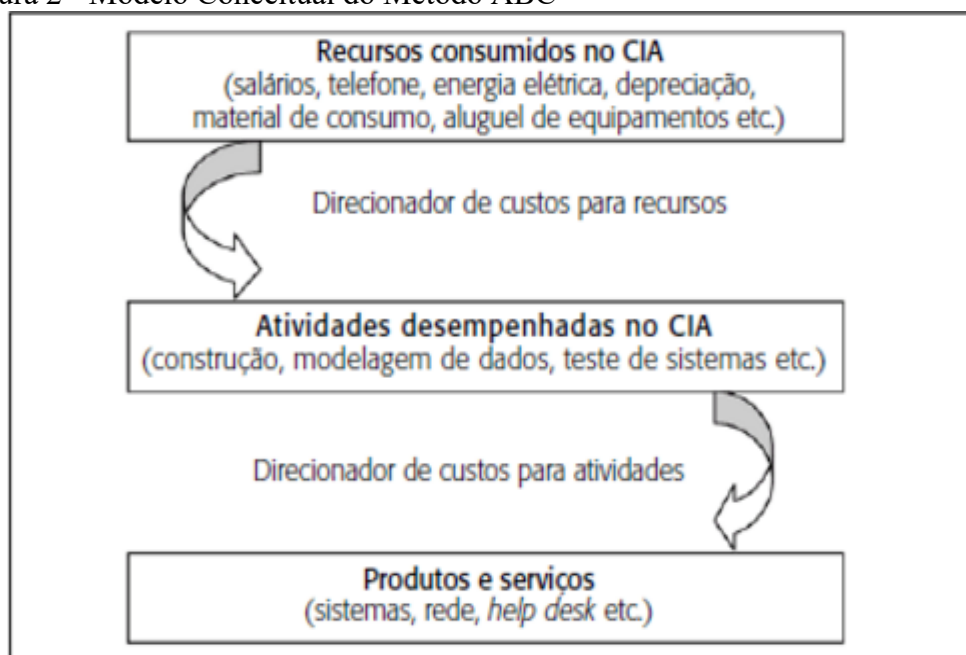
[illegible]ura 2 - Modelo Conceitual do Método ABC

Recursos consumidos no CIA
(salários, telefone, energia elétrica, depreciação, material de consumo, aluguel de equipamentos etc.)

Direcionador de custos para recursos

Atividades desempenhadas no CIA
(construção, modelagem de dados, teste de sistemas etc.)

Direcionador de custos para atividades

Produtos e serviços
(sistemas, rede, help desk etc.)